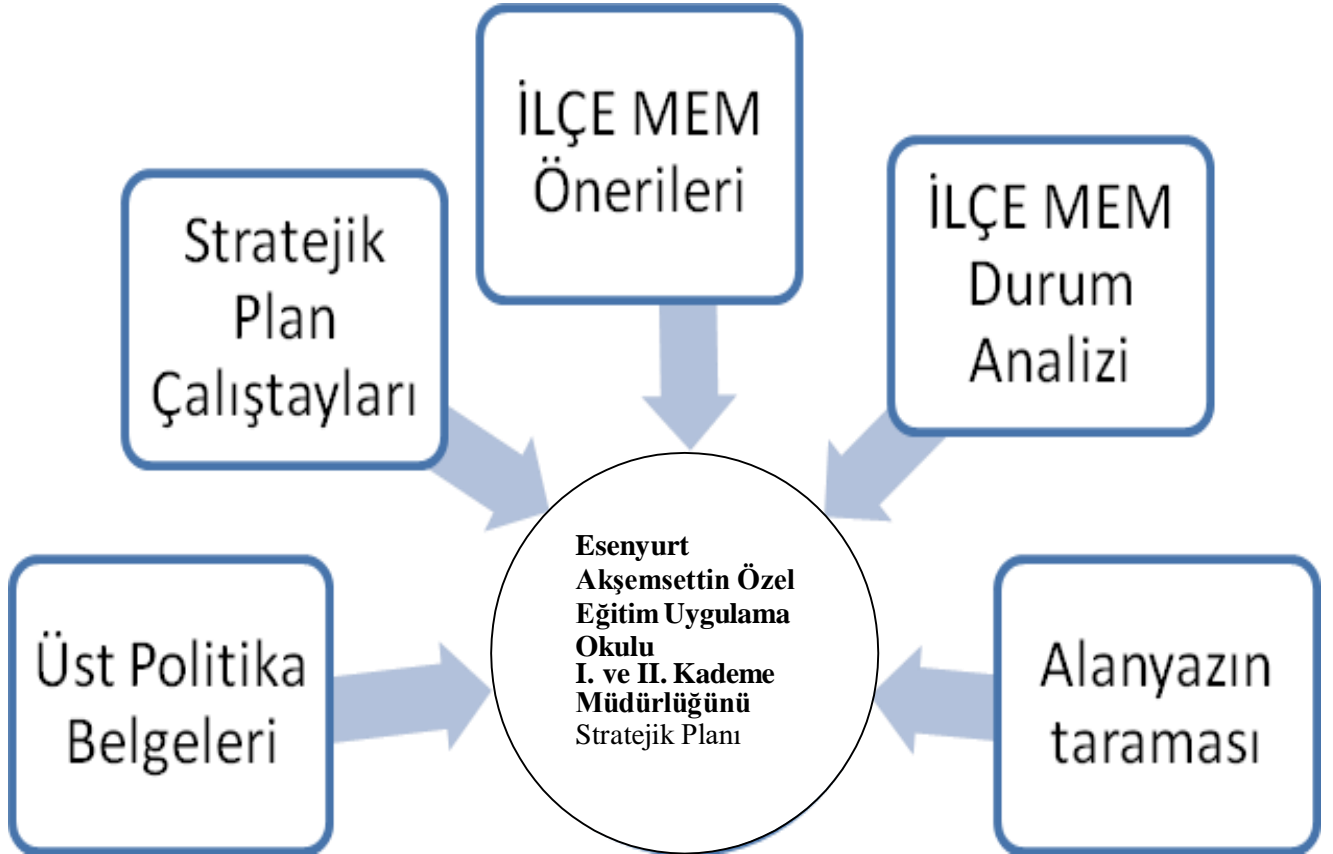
İLÇE MEM Önerileri

Stratejik Plan Çalıştayları

İLÇE MEM Durum Analizi

Üst Politika Belgeleri

Esenyurt Akşemsettin Özel Eğitim Uygulama Okulu I. ve II. Kademe Müdürlüğünü Stratejik Planı

Alanyazın taraması